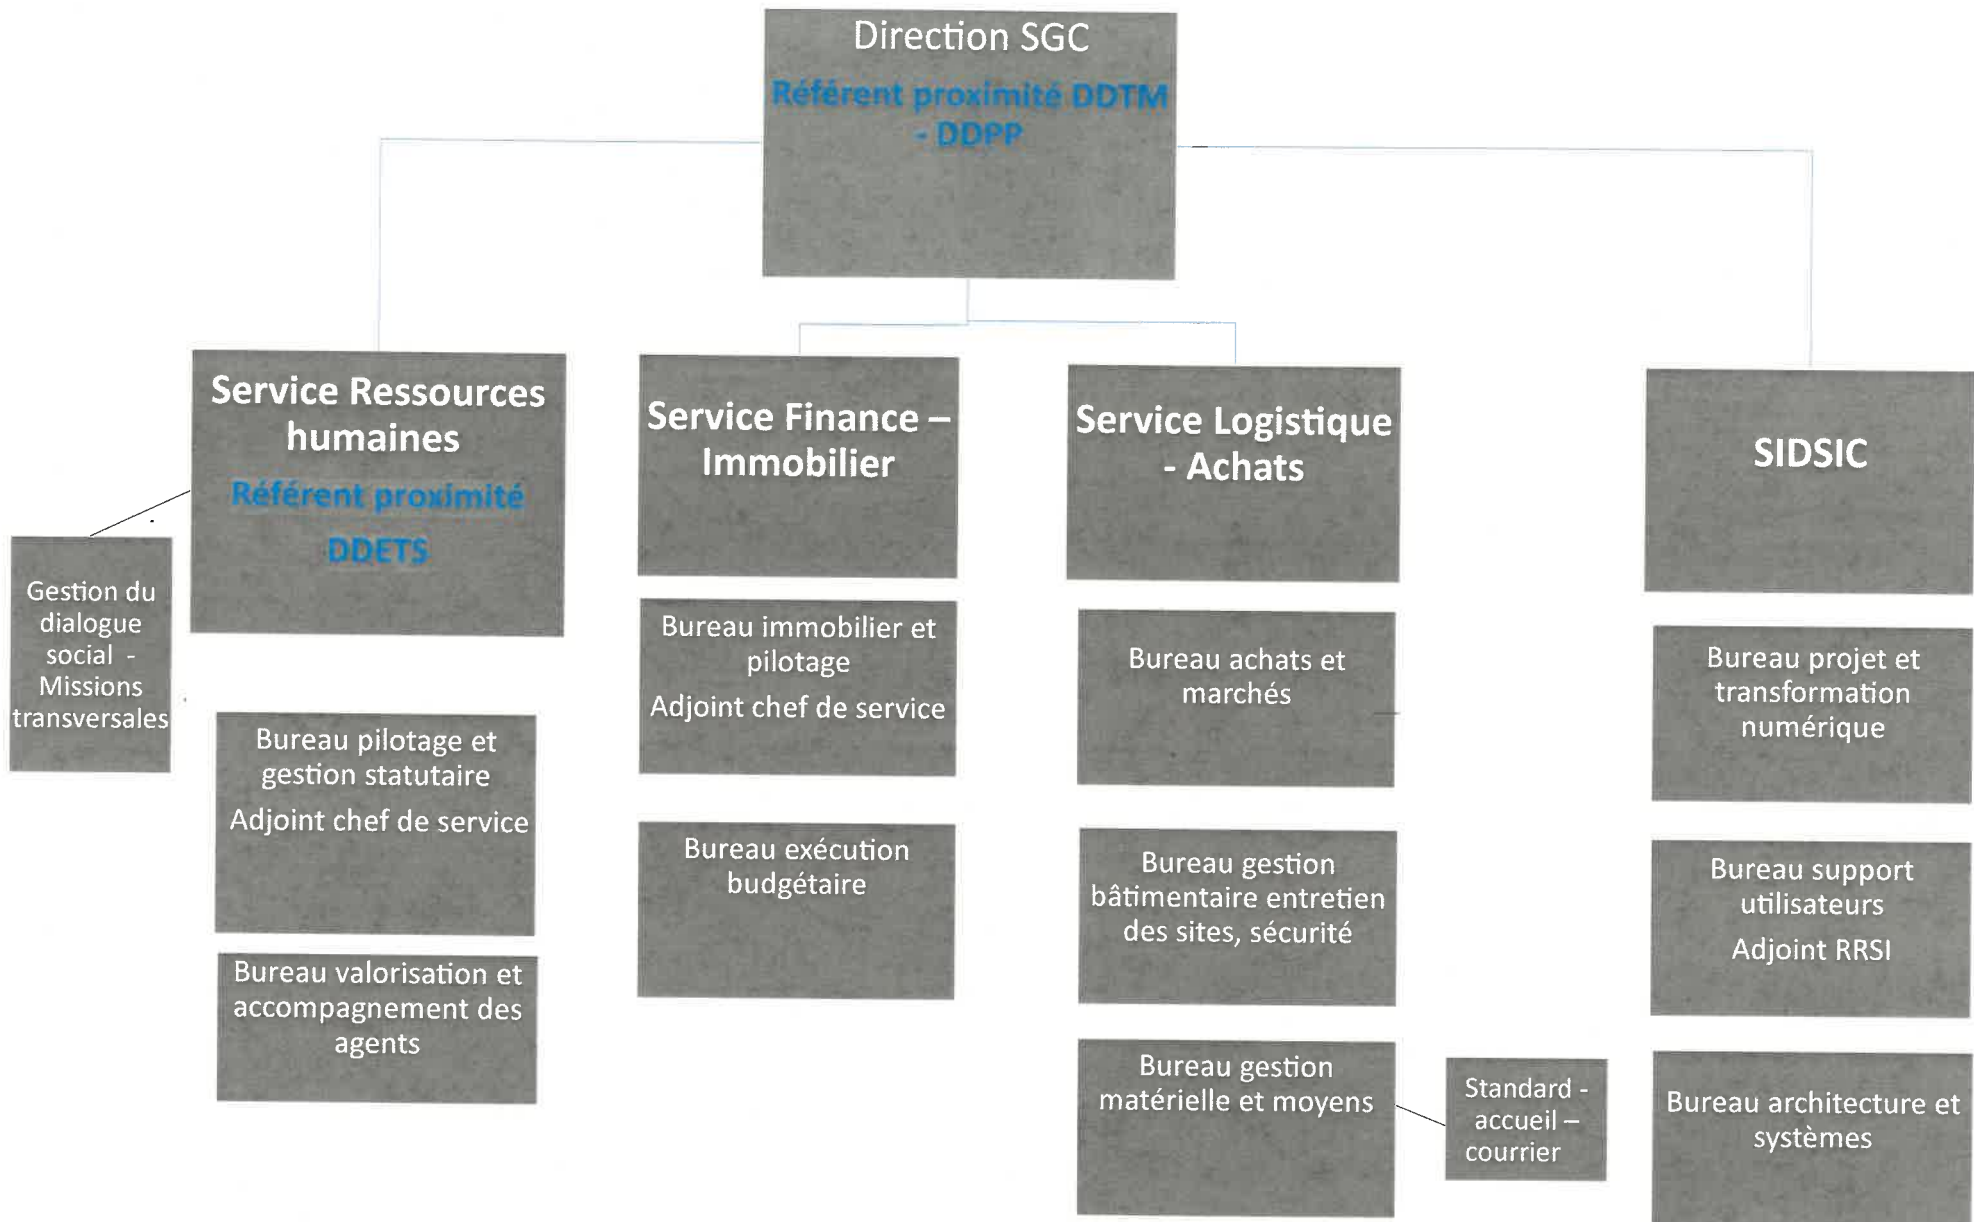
Direction SGC

Référent proximité DDTM - DDPP

Service Ressources humaines

Référent proximité DDETS

Gestion du dialogue social - Missions transversales

Bureau pilotage et gestion statutaire

Adjoint chef de service

Bureau valorisation et accompagnement des agents

Service Finance – Immobilier

Bureau immobilier et pilotage

Adjoint chef de service

Bureau exécution budgétaire

Service Logistique - Achats

Bureau achats et marchés

Bureau gestion bâtimentaire entretien des sites, sécurité

Bureau gestion matérielle et moyens

Standard - accueil – courrier

SIDSIC

Bureau projet et transformation numérique

Bureau support utilisateurs

Adjoint RRSI

Bureau architecture et systèmes